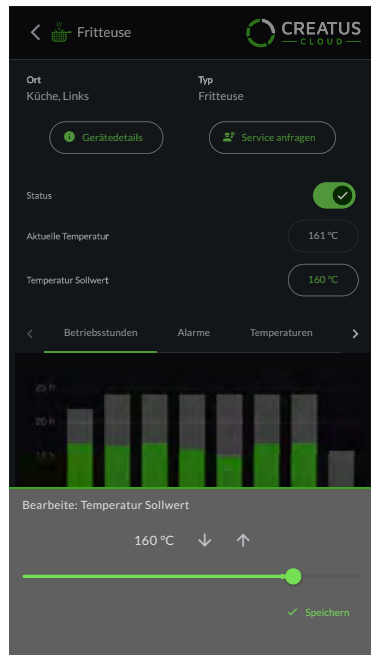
Fritteuse

CREATUS CLOUD

Ort
Küche, Links

Typ
Fritteuse

Gerätedetails

Service anfragen

Status

Aktuelle Temperatur
161 °C

Temperatur Sollwert
160 °C

Betriebsstunden
Alarme
Temperaturen

25 h
20 h
15 h

Bearbeite: Temperatur Sollwert

160 °C

Speichern